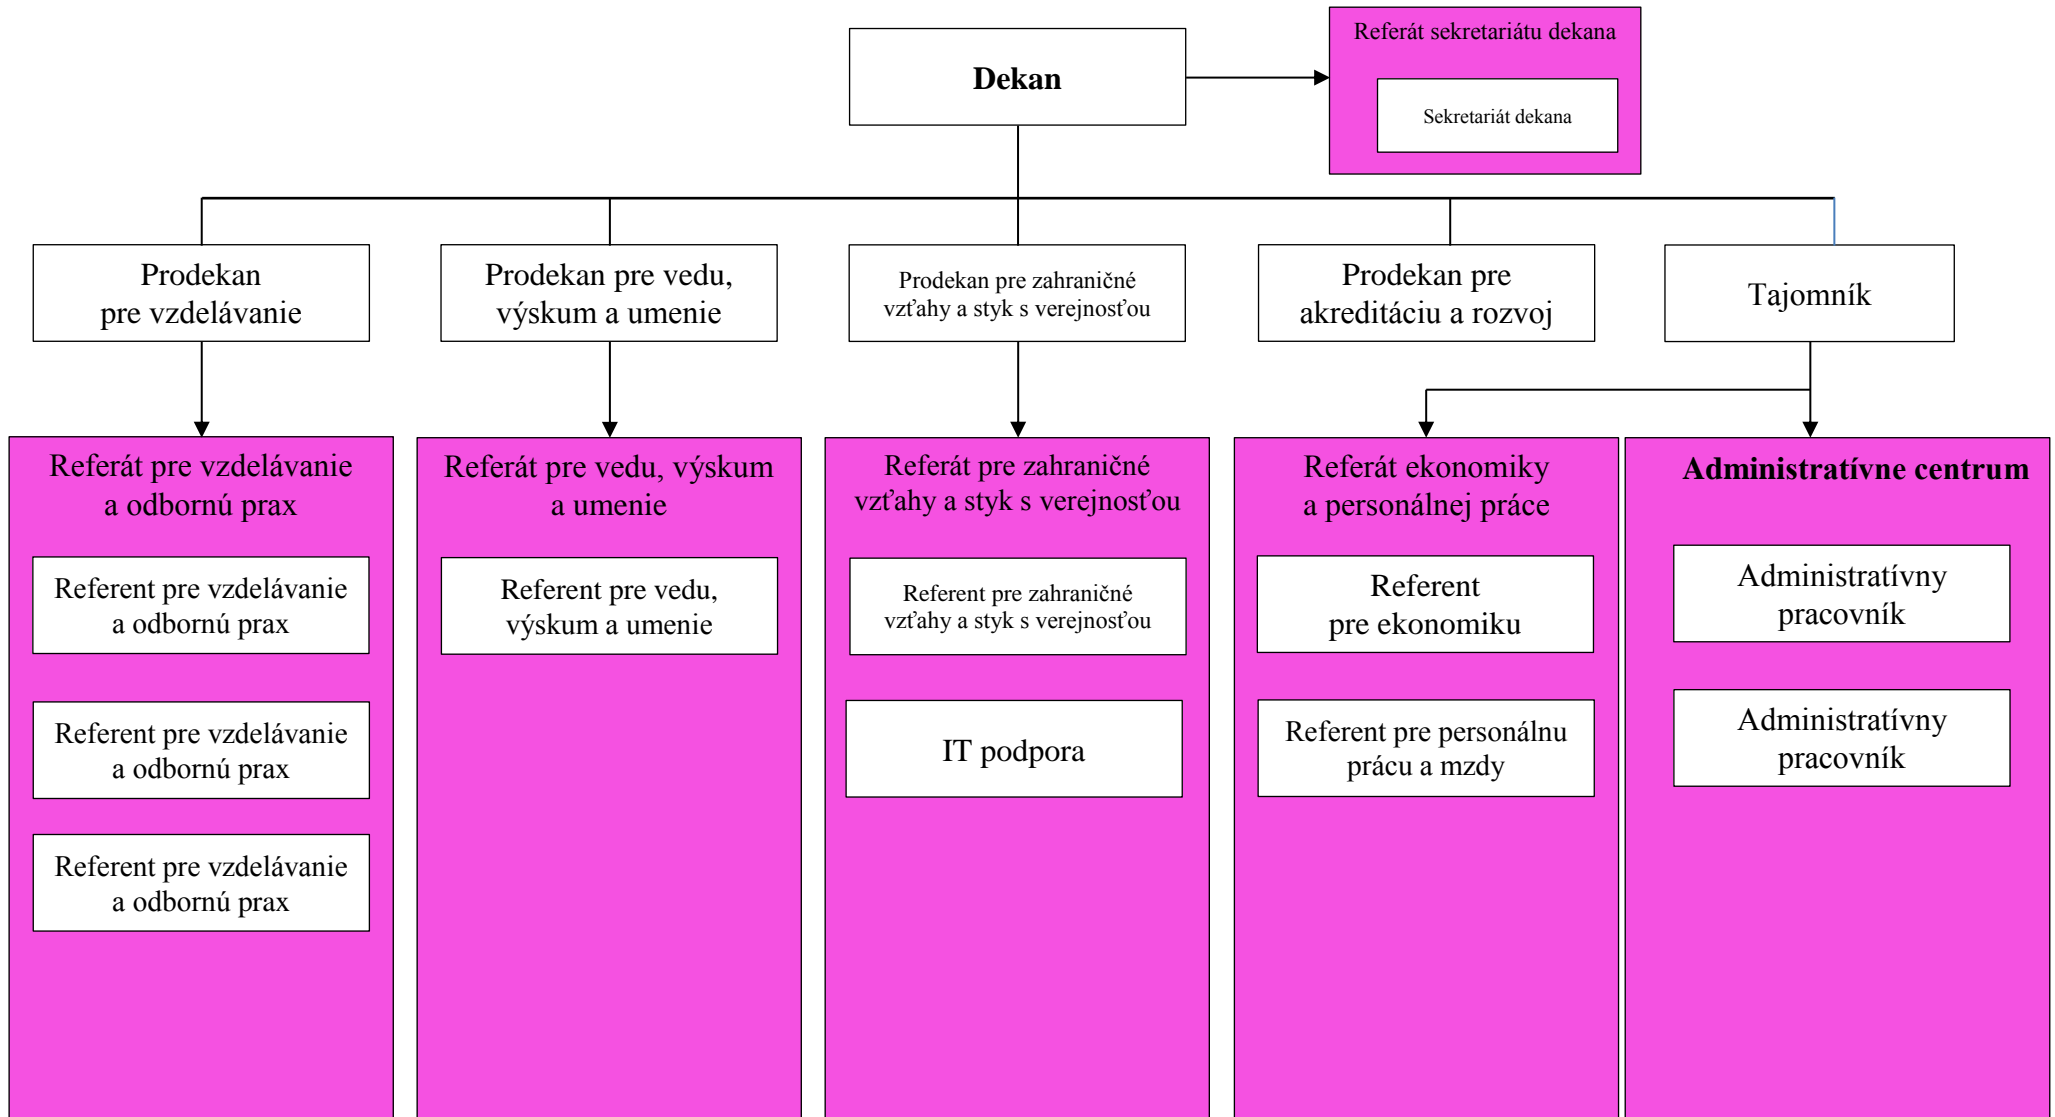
Dekan

Referát sekretariátu dekana

Sekretariát dekana

Prodekan pre vzdelávanie

Prodekan pre vedu, výskum a umenie

Prodekan pre zahraničné vzťahy a styk s verejnosťou

Prodekan pre akreditáciu a rozvoj

Tajomník

Referát pre vzdelávanie a odbornú prax

Referent pre vzdelávanie a odbornú prax

Referent pre vzdelávanie a odbornú prax

Referent pre vzdelávanie a odbornú prax

Referát pre vedu, výskum a umenie

Referent pre vedu, výskum a umenie

Referát pre zahraničné vzťahy a styk s verejnosťou

Referent pre zahraničné vzťahy a styk s verejnosťou

IT podpora

Referát ekonomiky a personálnej práce

Referent pre ekonomiku

Referent pre personálnu prácu a mzdy

Administratívne centrum

Administratívny pracovník

Administratívny pracovník